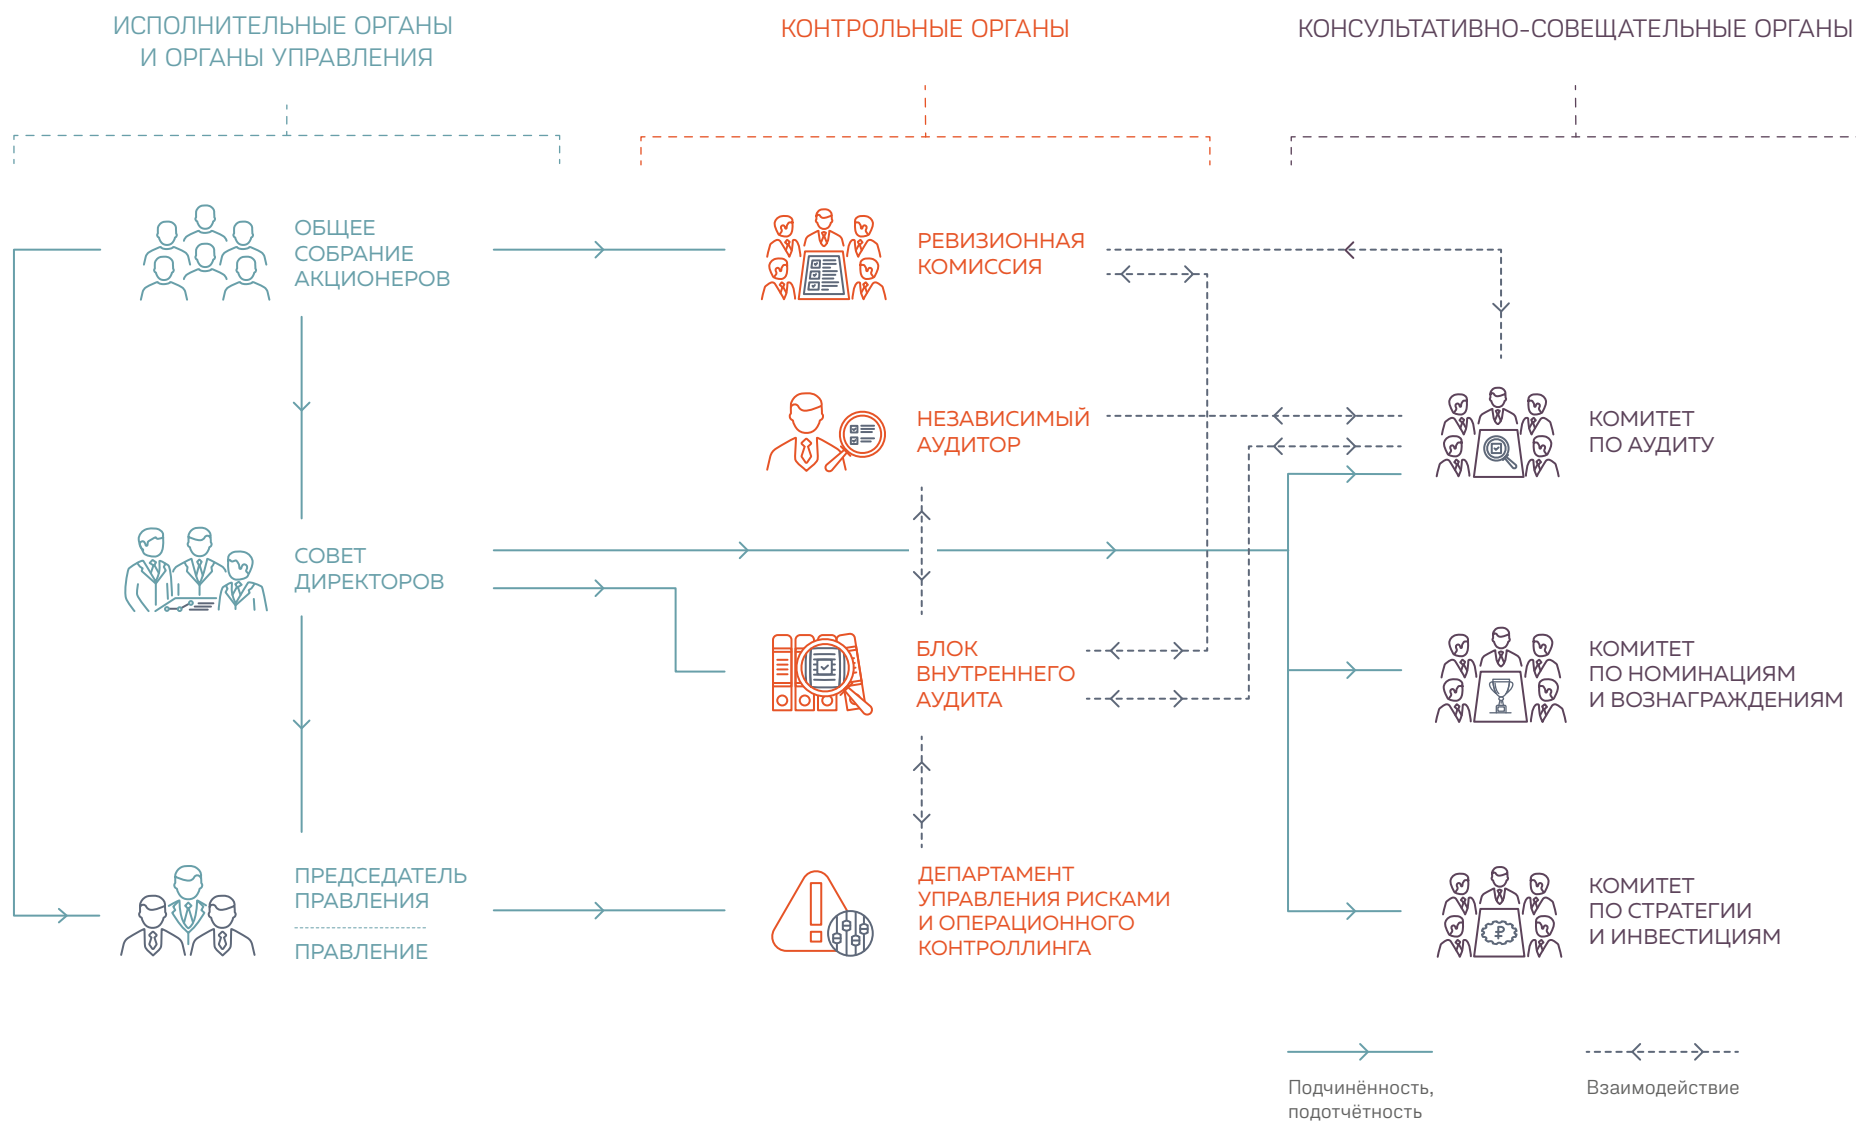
ИСПОЛНИТЕЛЬНЫЕ ОРГАНЫ И ОРГАНЫ УПРАВЛЕНИЯ

КОНТРОЛЬНЫЕ ОРГАНЫ

КОНСУЛЬТАТИВНО-СОВЕЩАТЕЛЬНЫЕ ОРГАНЫ

ОБЩЕЕ СОБРАНИЕ АКЦИОНЕРОВ

РЕВИЗИОННАЯ КОМИССИЯ

НЕЗАВИСИМЫЙ АУДИТОР

КОМИТЕТ ПО АУДИТУ

СОВЕТ ДИРЕКТОРОВ

БЛОК ВНУТРЕННЕГО АУДИТА

КОМИТЕТ ПО НОМИНАЦИЯМ И ВОЗНАГРАЖДЕНИЯМ

ПРЕДСЕДАТЕЛЬ ПРАВЛЕНИЯ

ПРАВЛЕНИЕ

ДЕПАРТАМЕНТ УПРАВЛЕНИЯ РИСКАМИ И ОПЕРАЦИОННОГО КОНТРОЛЛИНГА

КОМИТЕТ ПО СТРАТЕГИИ И ИНВЕСТИЦИЯМ

Подчинённость, подотчётность

Взаимодействие